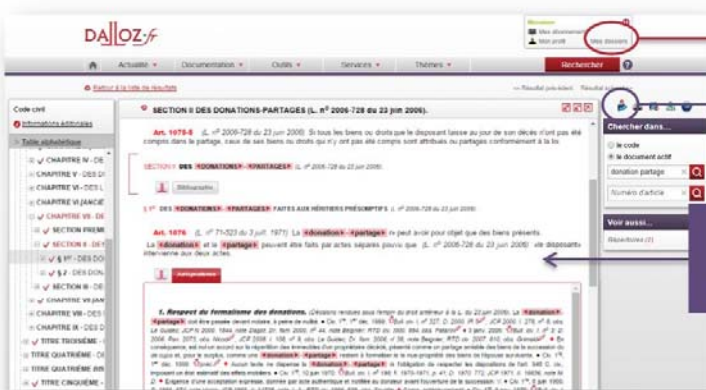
DALLOZ.fr

Bienvenue
Mes abonnements
Mon profil
Mes dossiers

Actualité | Documentation | Outils | Services | Thèmes | Rechercher

Retour à la liste de résultats
Résultat précédent | Résultat suivant

Code civil
Informations éditoriales
Table alphabétique
CHAPITRE IV - DE
CHAPITRE V - DES
CHAPITRE VI - DES L
CHAPITRE VI (ANCIE
CHAPITRE VII - DE
SECTION I - DI
SECTION II - DE
§ 1er - DES DO
§ 2 - DES DON
SECTION III - DE
CHAPITRE VII (ANC
CHAPITRE VIII - DES
CHAPITRE IX - DES D
TITRE TROISIÈME -
TITRE QUATRIÈME -
TITRE QUATRIÈME BIS
TITRE CINQUIÈME -

SECTION II DES DONATIONS-PARTAGES (L. n° 2006-728 du 23 juin 2006).

Art. 1075-5 (L. n° 2006-728 du 23 juin 2006) Si tous les biens ou droits que le disposant laisse au jour de son décès n'ont pas été compris dans le partage, ceux de ses biens ou droits qui n'y ont pas été compris sont attribués ou partagés conformément à la loi.

SECTION II DES «DONATIONS» «PARTAGES» (L. n° 2006-728 du 23 juin 2006)

Bibliographie

§ 1er DES «DONATIONS» «PARTAGES» FAITES AUX HÉRITIERS PRÉSOMPTIFS (L. n° 2006-728 du 23 juin 2006)

Art. 1076 (L. n° 71-523 du 3 juill. 1971) La «donation» «partage» ne peut avoir pour objet que des biens présents.
La «donation» et le «partage» peuvent être faits par actes séparés pourvu que (L. n° 2006-728 du 23 juin 2006) «le disposant» intervienne aux deux actes.

Jurisprudence

1. Respect du formalisme des donations. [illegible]

Chercher dans...
le code
le document actif
donation partage
Numéro d'article

Voir aussi...
Répertoires (2)